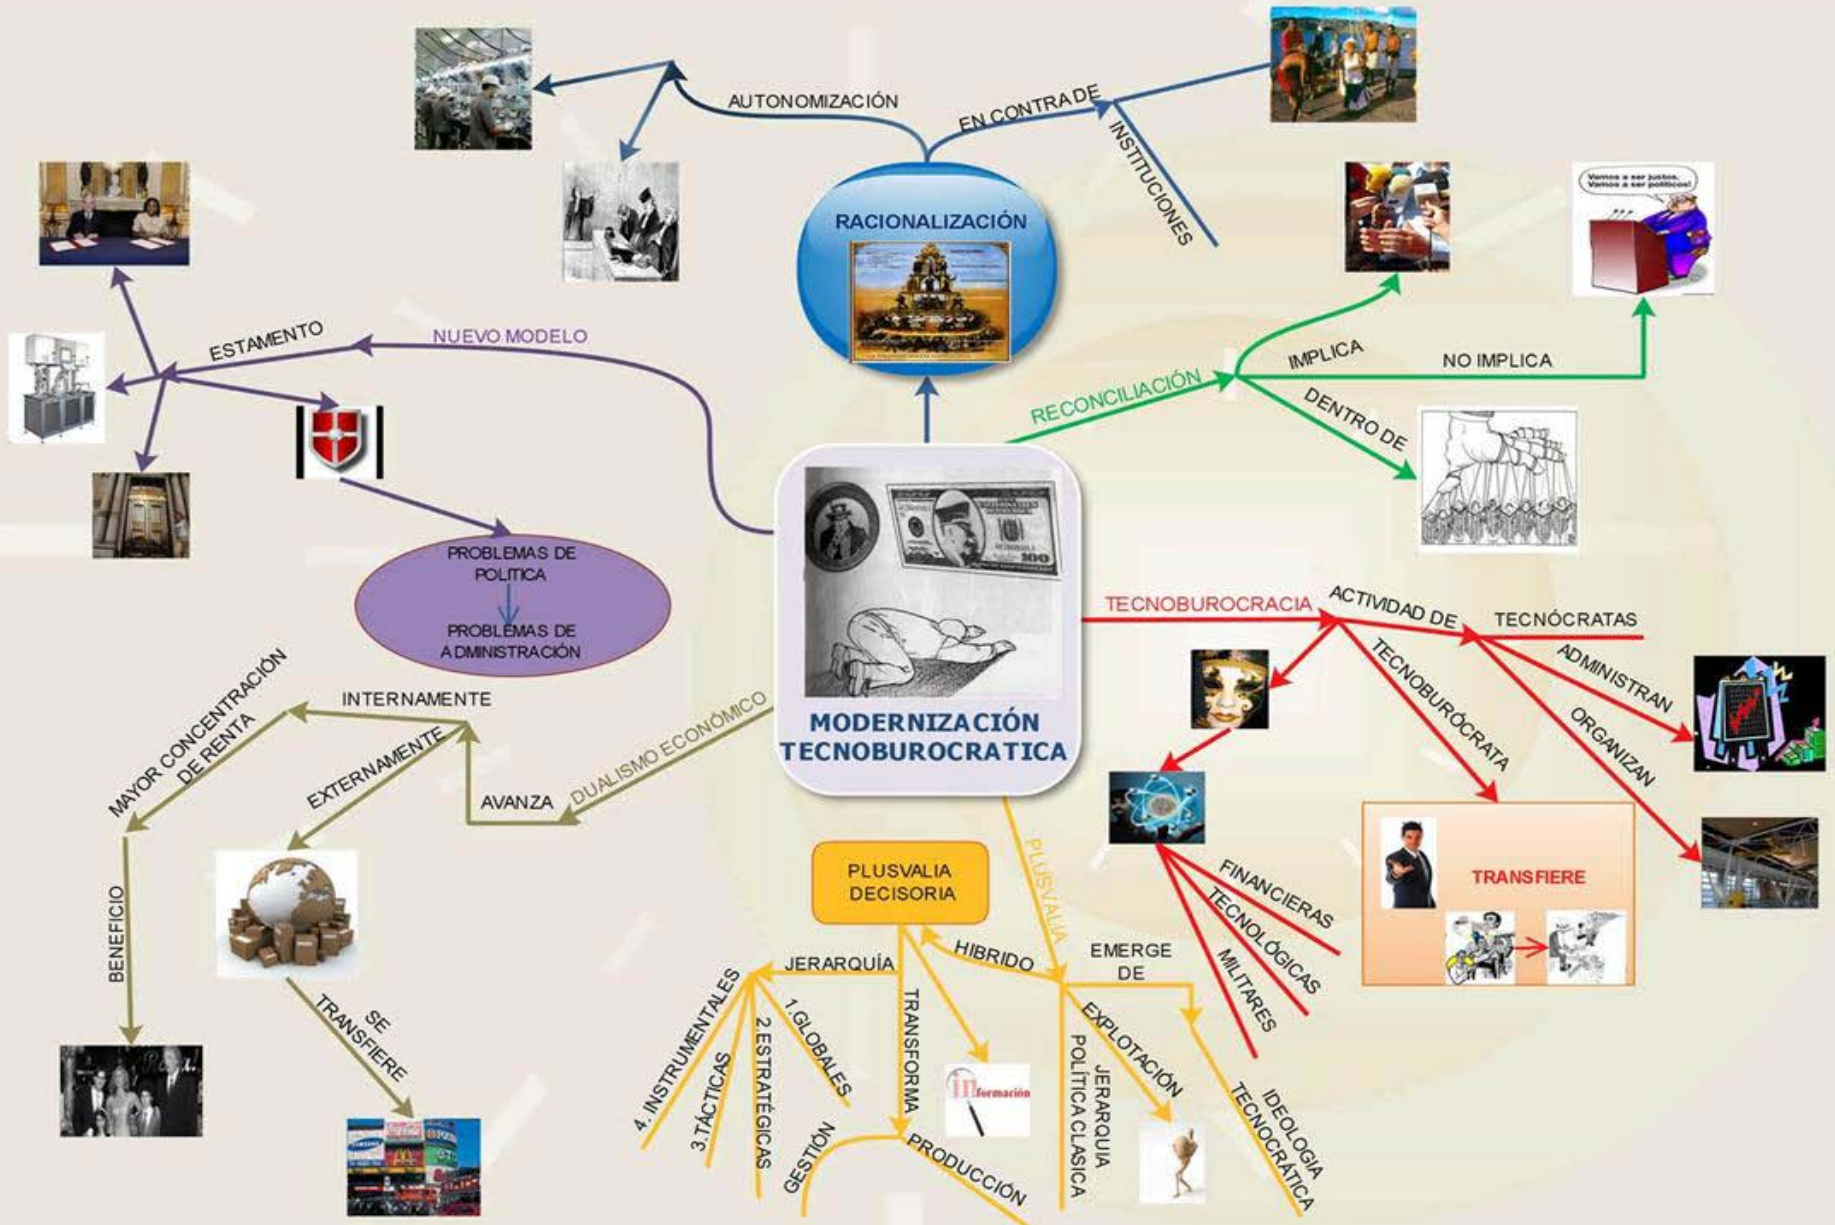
RACIONALIZACIÓN

AUTONOMIZACIÓN

EN CONTRA DE

INSTITUCIONES

Vamos a ser justos. Vamos a ser políticos!

NUEVO MODELO

ESTAMENTO

RECONCILIACIÓN

IMPLICA

NO IMPLICA

DENTRO DE

PROBLEMAS DE POLITICA

PROBLEMAS DE ADMINISTRACIÓN

TECNOBUROCRACIA

ACTIVIDAD DE

TECNÓCRATAS

ADMINISTRAN

ORGANIZAN

TECNOBURÓCRATA

MODERNIZACIÓN TECNOBUROCRATICA

INTERNAMENTE

MAYOR CONCENTRACIÓN DE RENTA

EXTERNAMENTE

AVANZA

DUALISMO ECONÓMICO

BENEFICIO

SE TRANSFIERE

PLUSVALIA

PLUSVALIA DECISORIA

FINANCIERAS

TECNOLÓGICAS

MILITARES

TRANSFIERE

JERARQUÍA

HIBRIDO

EMERGE DE

4. INSTRUMENTALES

3.TÁCTICAS

2.ESTRATÉGICAS

1.GLOBALES

TRANSFORMA

GESTIÓN

PRODUCCIÓN

Información

JERARQUIA POLÍTICA CLASICA

EXPLOTACIÓN

IDEOLOGIA TECNOCRÁTICA